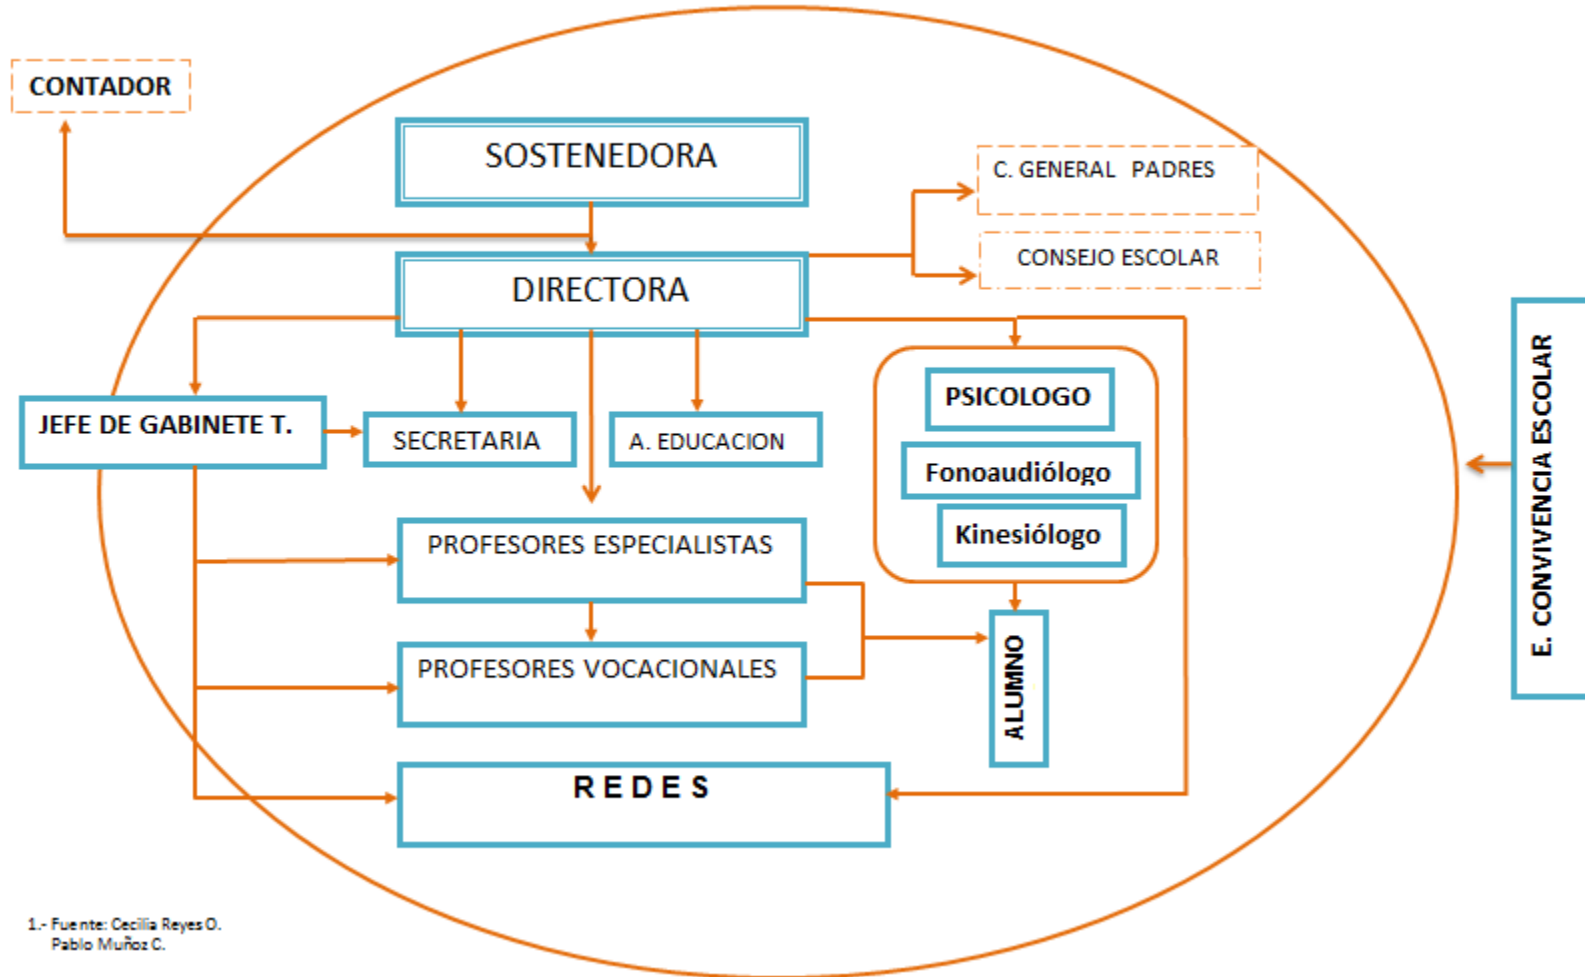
CONTADOR

SOSTENEDORA

C. GENERAL PADRES

CONSEJO ESCOLAR

DIRECTORA

JEFE DE GABINETE T.

SECRETARIA

A. EDUCACION

PSICOLOGO

Fonoaudiólogo

Kinesiólogo

E. CONVIVENCIA ESCOLAR

PROFESORES ESPECIALISTAS

PROFESORES VOCACIONALES

ALUMNO

R E D E S

1.- Fuente: Cecilia Reyes O.
Pablo Muñoz C.